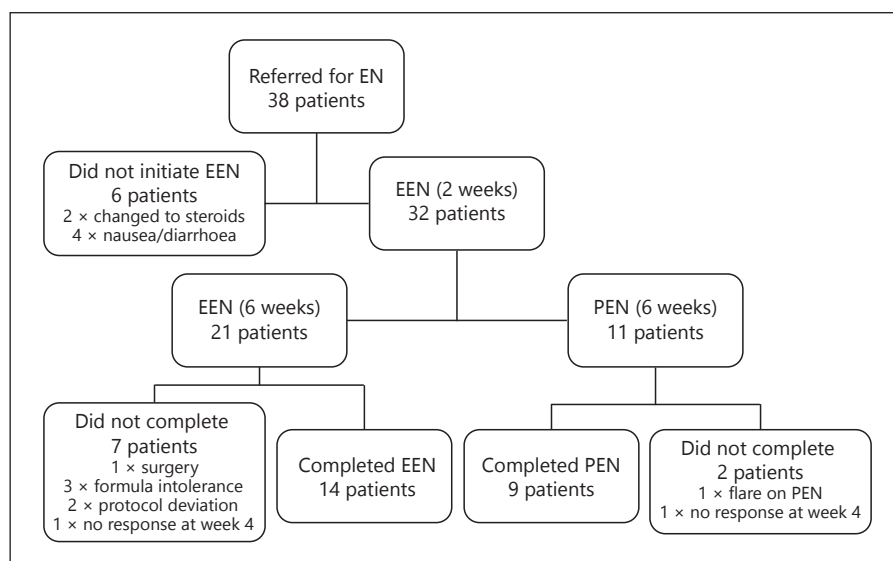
Referred for EN
38 patients

Did not initiate EEN
6 patients
2 × changed to steroids
4 × nausea/diarrhoea

EEN (2 weeks)
32 patients

EEN (6 weeks)
21 patients

PEN (6 weeks)
11 patients

Did not complete
7 patients
1 × surgery
3 × formula intolerance
2 × protocol deviation
1 × no response at week 4

Completed EEN
14 patients

Completed PEN
9 patients

Did not complete
2 patients
1 × flare on PEN
1 × no response at week 4